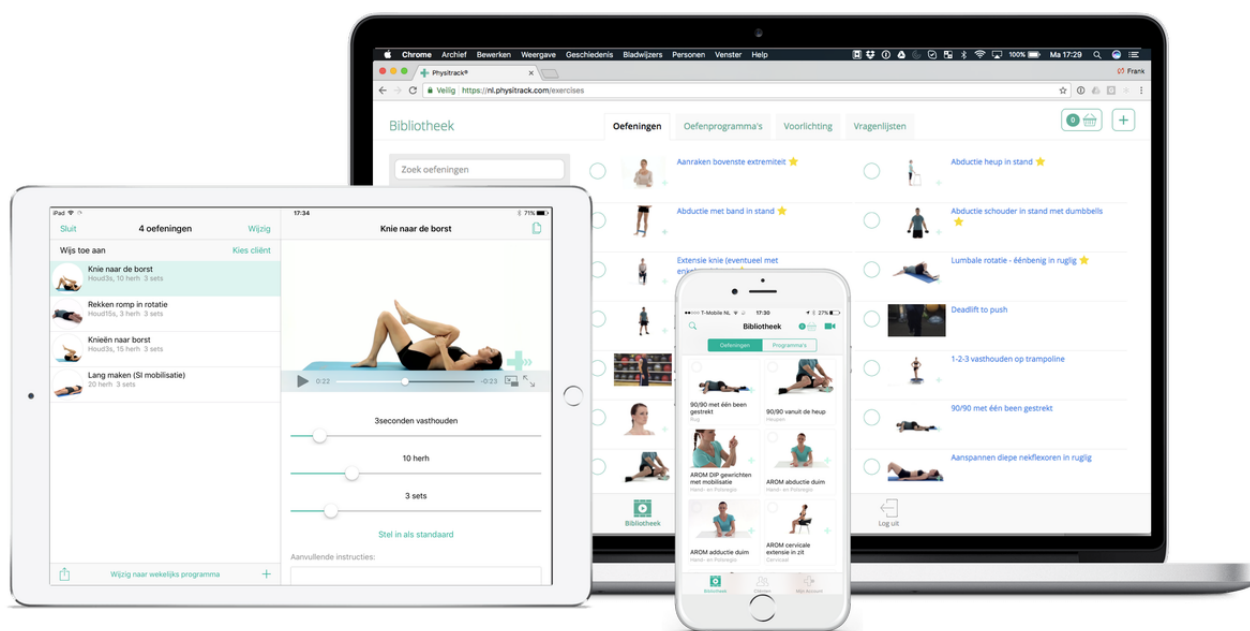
Chrome Archief Bewerken Weergave Geschiedenis Bladwijzers Personen Venster Help
100% Ma 17:29
Physitrack®
Frank
Veilig https://nl.physitrack.com/exercises
Bibliotheek
Oefeningen Oefenprogramma's Voorlichting Vragenlijsten
0
+
Zoek oefeningen
Aanraken bovenste extremiteit ⭐
Abductie heup in stand ⭐
Abductie met band in stand ⭐
Abductie schouder in stand met dumbbells ⭐
Extensie knie (eventueel met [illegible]
Lumbale rotatie - éénbenig in ruglig ⭐
Deadlift to push
1-2-3 vasthouden op trampoline
90/90 met één been gestrekt
Aanspannen diepe nekflexoren in ruglig
Bibliotheek
Log uit

iPad
Sluit 4 oefeningen Wijzig
17:34
71%
Wijs toe aan Kies cliënt
Knie naar de borst
Houd3s, 10 herh 3 sets
Rekken romp in rotatie
Houd15s, 3 herh 3 sets
Knieën naar borst
Houd3s, 15 herh 3 sets
Lang maken (SI mobilisatie)
Houd3s, 3 herh 3 sets
Wijzig naar wekelijks programma
+
Knie naar de borst
0:22
-0:23
3seconden vasthouden
10 herh
3 sets
Stel in als standaard
Aanvullende instructies:

T-Mobile NL
17:30
27%
Bibliotheek
Oefeningen Programma's
90/90 met één been gestrekt
Rug
90/90 vanuit de heup
Heupen
AROM DIP gewrichten met mobilisatie
Hand- en Polsregio
AROM abductie duim
Hand- en Polsregio
AROM adductie duim
Hand- en Polsregio
AROM cervicale extensie in zit
Cervicaal
Bibliotheek
Cliënten
Mijn Account